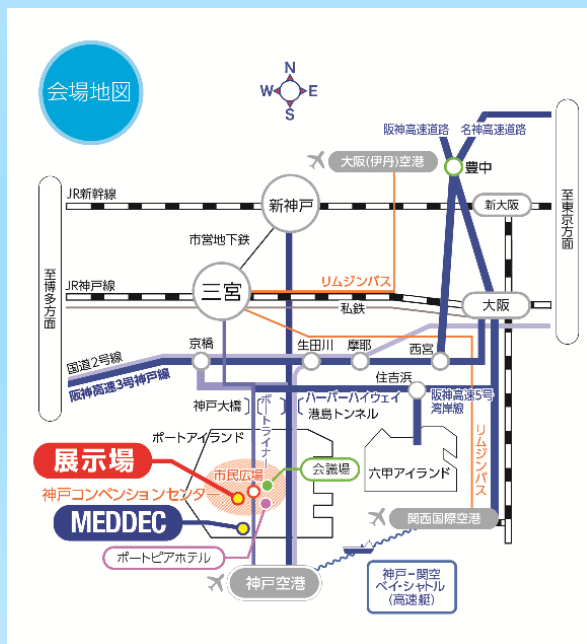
会場地図

N
W
E
S

阪神高速道路
名神高速道路
大阪(伊丹)空港
豊中
JR新幹線
新神戸
新大阪
至東京方面
市営地下鉄
至博多方面
JR神戸線
リムジンバス
三宮
私鉄
大阪
生田川
摩耶
西宮
京橋
国道2号線
阪神高速3号神戸線
住吉浜
神戸大橋
ポートライナー
ハーバーハイウェイ
港島トンネル
阪神高速5号湾岸線
ポートアイランド
展示場
市民広場
会議場
六甲アイランド
リムジンバス
神戸コンベンションセンター
MEDDEC
関西国際空港
ポートピアホテル
神戸空港
神戸−関空ベイ・シャトル(高速艇)